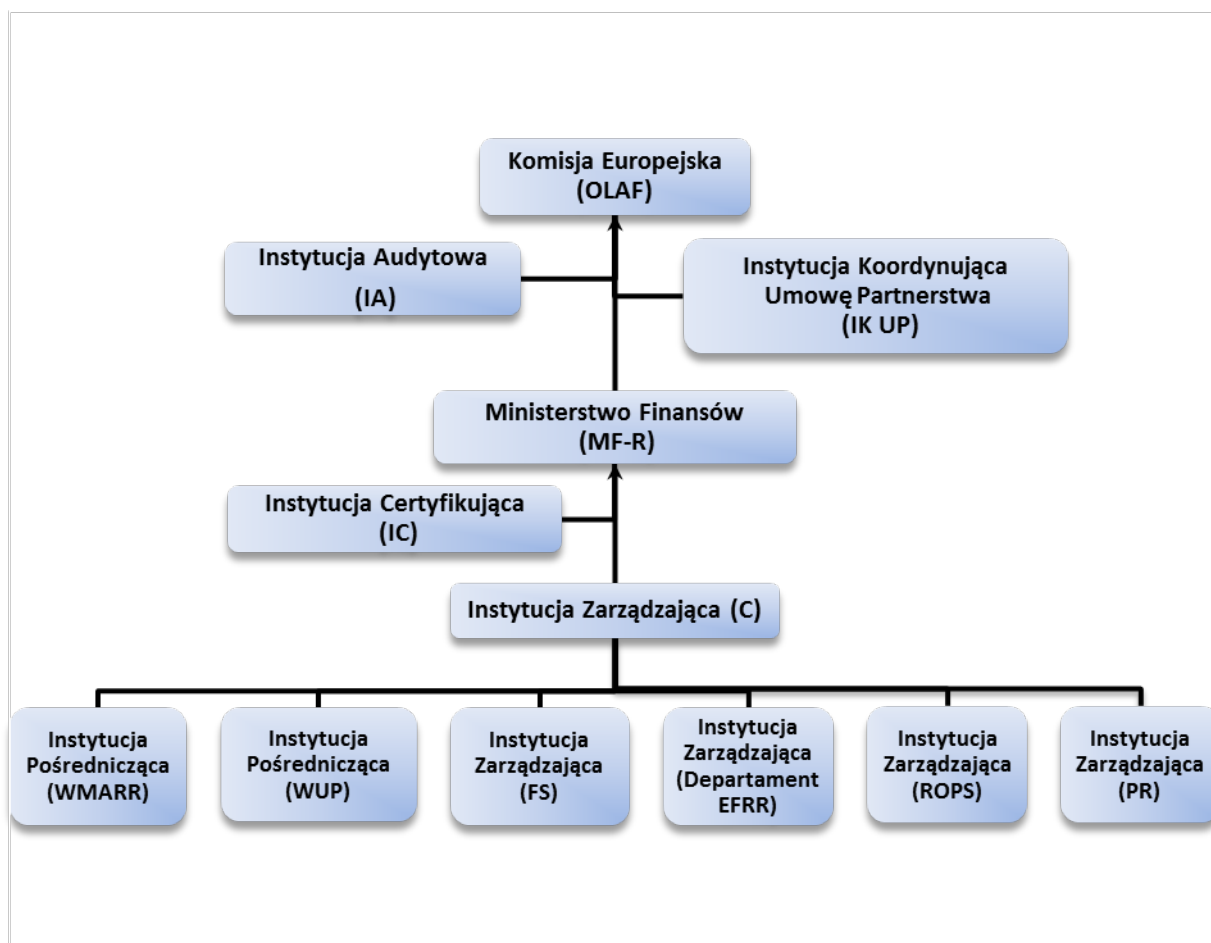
Komisja Europejska
(OLAF)

Instytucja Audytowa
(IA)

Instytucja Koordynująca
Umowę Partnerstwa
(IK UP)

Ministerstwo Finansów
(MF-R)

Instytucja Certyfikująca
(IC)

Instytucja Zarządzająca (C)

Instytucja
Pośrednicząca
(WMARR)

Instytucja
Pośrednicząca
(WUP)

Instytucja
Zarządzająca
(FS)

Instytucja
Zarządzająca
(Departament
EFRR)

Instytucja
Zarządzająca
(ROPS)

Instytucja
Zarządzająca
(PR)